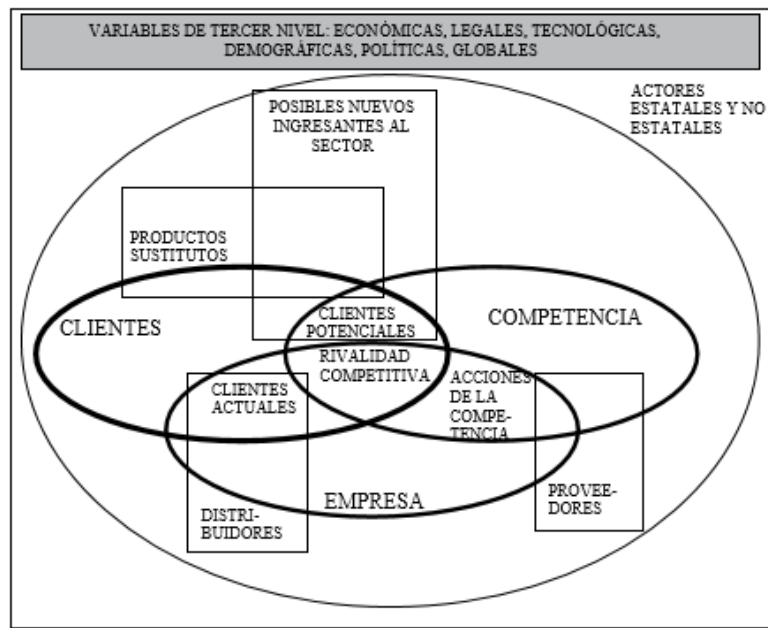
VARIABLES DE TERCER NIVEL: ECONÓMICAS, LEGALES, TECNOLÓGICAS, DEMOGRÁFICAS, POLÍTICAS, GLOBALES

ACTORES ESTATALES Y NO ESTATALES

POSIBLES NUEVOS INGRESANTES AL SECTOR

PRODUCTOS SUSTITUTOS

CLIENTES

CLIENTES POTENCIALES

COMPETENCIA

RIVALIDAD COMPETITIVA

CLIENTES ACTUALES

ACCIONES DE LA COMPETENCIA

EMPRESA

PROVEEDORES

DISTRIBUIDORES